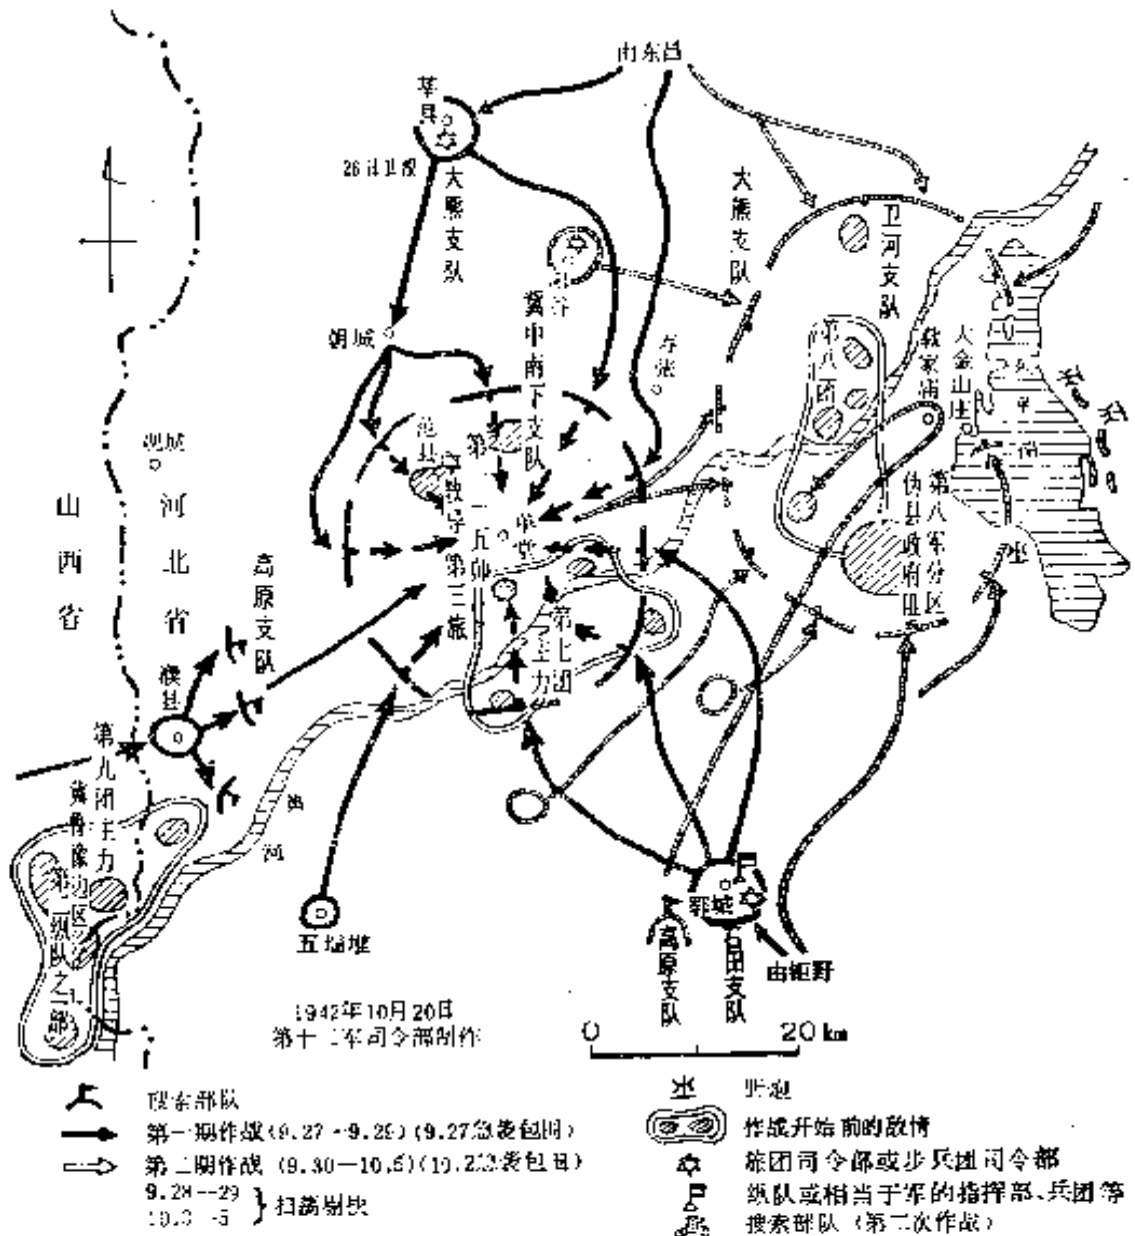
由东昌

莘县

26日卫股

大熊支队

朝城

冀中南下支队

大熊支队

卫河支队

第八团

第八军分区

伪县政府

大金山庄

范县

第二守第

第一五师第三旅

第七团主力

濮城

山西省

河北省

高原支队

濮县

第九团主力

冀鲁豫边区第一纵队之一部

黄河

五塔堆

郓城

高原支队

白田支队

由钜野

1942年10月20日
第十二军司令部制作

0 20 km

搜索部队
第一期作战（9.27－9.29）（9.27急袭包围）
第二期作战（9.30－10.5）（10.2急袭包围）
9.28－29
10.3－5 } 扫荡剔抉

堡垒
作战开始前的敌情
旅团司令部或步兵团司令部
纵队或相当于军的指挥部、兵团等
搜索部队（第二次作战）